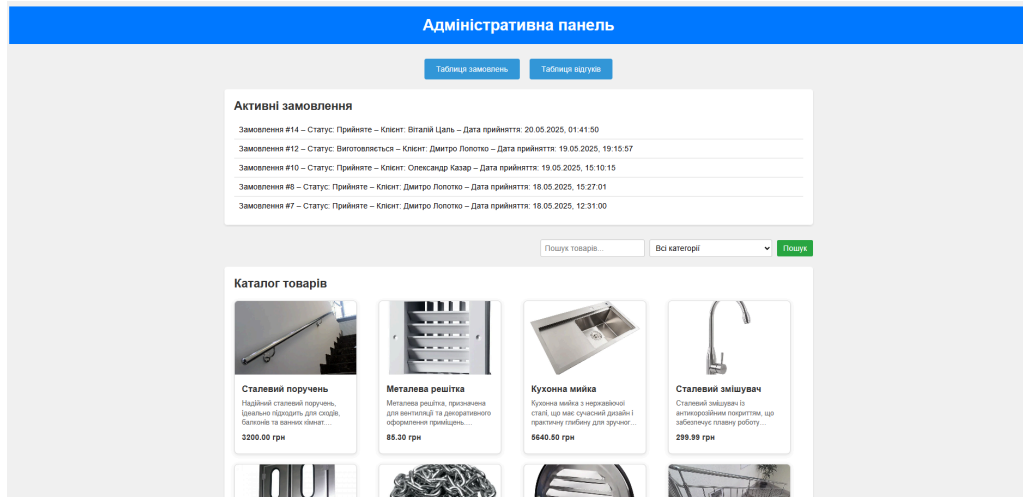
Адміністративна панель

Таблиця замовлень

Таблиця відгуків

Активні замовлення

Замовлення #14 – Статус: Прийняте – Клієнт: Віталій Цаль – Дата прийняття: 20.05.2025, 01:41:50

Замовлення #12 – Статус: Виготовляється – Клієнт: Дмитро Лопотко – Дата прийняття: 19.05.2025, 19:15:57

Замовлення #10 – Статус: Прийняте – Клієнт: Олександр Казар – Дата прийняття: 19.05.2025, 15:10:15

Замовлення #8 – Статус: Прийняте – Клієнт: Дмитро Лопотко – Дата прийняття: 18.05.2025, 15:27:01

Замовлення #7 – Статус: Прийняте – Клієнт: Дмитро Лопотко – Дата прийняття: 18.05.2025, 12:31:00

Пошук товарів...

Всі категорії

Пошук

Каталог товарів

Сталевий поручень

Надійний сталевий поручень, ідеально підходить для сходів, балконів та ванних кімнат...

3200.00 грн

Металева решітка

Металева решітка, призначена для вентиляції та декоративного оформлення приміщень...

85.30 грн

Кухонна мийка

Кухонна мийка з нержавіючої сталі, що має сучасний дизайн і практичну глибину для зручног...

5640.50 грн

Сталевий змішувач

Сталевий змішувач із антикорозійним покриттям, що забезпечує плавну роботу...

299.99 грн